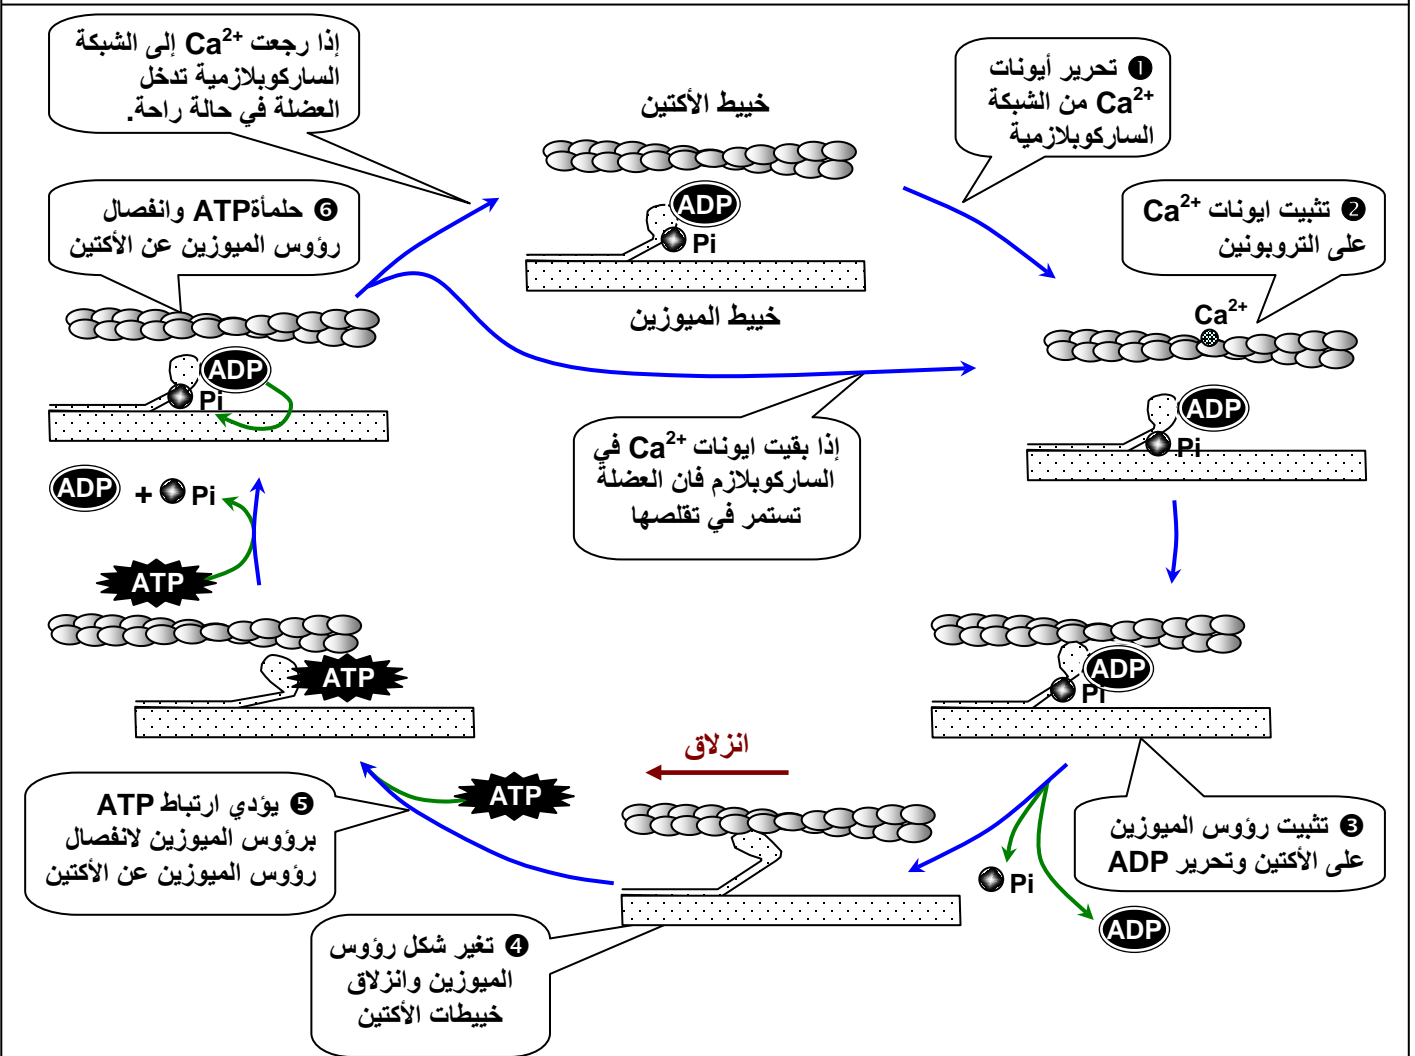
إذا رجعت $Ca^{2+}$ إلى الشبكة الساركوبلازمية تدخل العضلة في حالة راحة.

خيط الأكتين

ADP

Pi

خيط الميوزين

❶ تحرير أيونات $Ca^{2+}$ من الشبكة الساركوبلازمية

❷ تثبيت ايونات $Ca^{2+}$ على التروبونين

$Ca^{2+}$

ADP

Pi

❻ حلمأة ATP وانفصال رؤوس الميوزين عن الأكتين

ADP

Pi

إذا بقيت ايونات $Ca^{2+}$ في الساركوبلازم فان العضلة تستمر في تقلصها

ADP + Pi

ATP

ATP

ADP

Pi

انزلاق

ATP

❺ يؤدي ارتباط ATP برؤوس الميوزين لانفصال رؤوس الميوزين عن الأكتين

❸ تثبيت رؤوس الميوزين على الأكتين وتحرير ADP

Pi

ADP

❹ تغير شكل رؤوس الميوزين وانزلاق خيطات الأكتين